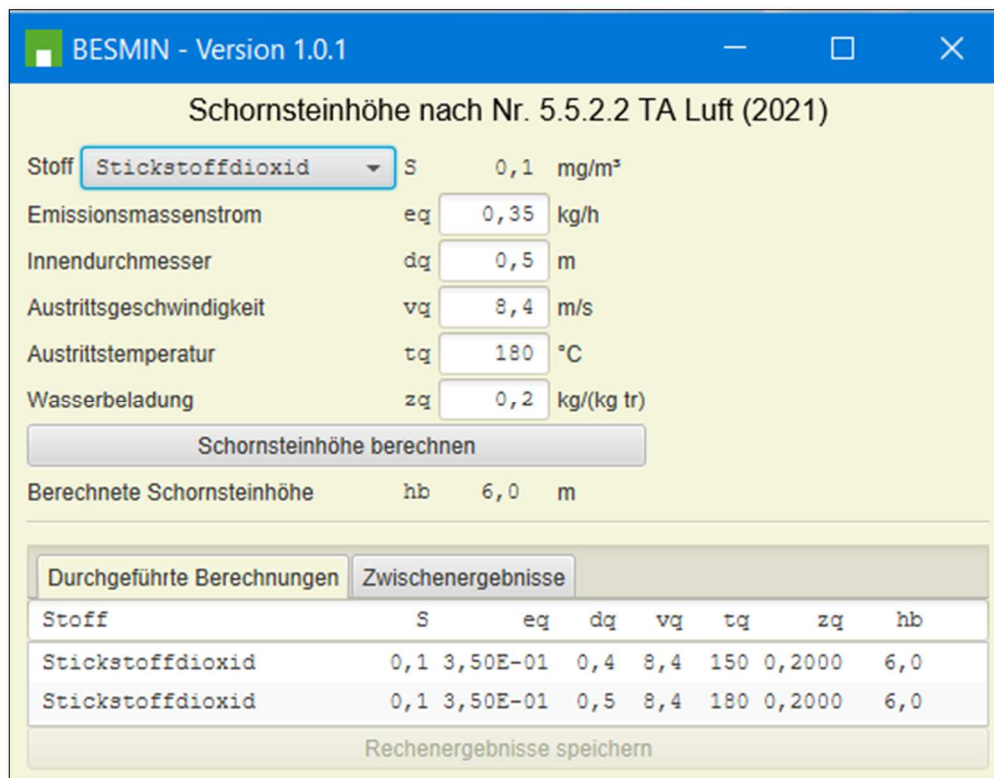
BESMIN - Version 1.0.1

Schornsteinhöhe nach Nr. 5.5.2.2 TA Luft (2021)

Stoff Stickstoffdioxid S 0,1 mg/m³

Emissionsmassenstrom eq 0,35 kg/h

Innendurchmesser dq 0,5 m

Austrittsgeschwindigkeit vq 8,4 m/s

Austrittstemperatur tq 180 °C

Wasserbeladung zq 0,2 kg/(kg tr)

Schornsteinhöhe berechnen

Berechnete Schornsteinhöhe hb 6,0 m

Durchgeführte Berechnungen | Zwischenergebnisse

| Stoff | S | eq | dq | vq | tq | zq | hb |
|---|---|---|---|---|---|---|---|
| Stickstoffdioxid | 0,1 | 3,50E-01 | 0,4 | 8,4 | 150 | 0,2000 | 6,0 |
| Stickstoffdioxid | 0,1 | 3,50E-01 | 0,5 | 8,4 | 180 | 0,2000 | 6,0 |

Rechenergebnisse speichern